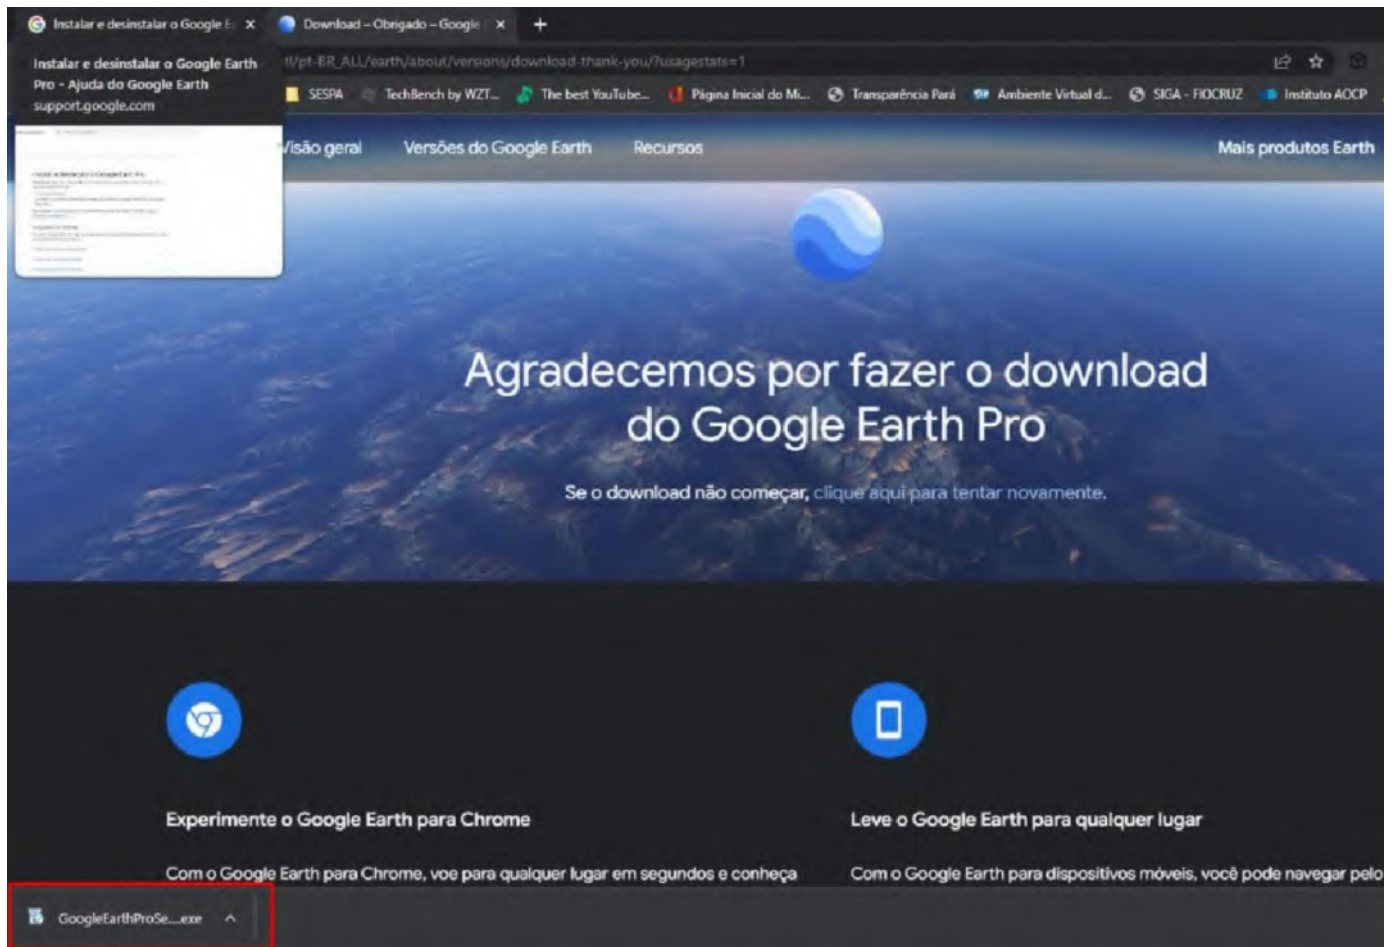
Instalar e desinstalar o Google E ×
Download – Obrigado – Google ×
+

Instalar e desinstalar o Google Earth Pro - Ajuda do Google Earth
support.google.com

/pt-BR_ALL/earth/about/versions/download-thank-you/?usagestats=1

SESPA TechBench by WZT... The best YouTube... Página Inicial do Mi... Transparência Pará Ambiente Virtual d... SIGA - FIOCRUZ Instituto AOCP

Visão geral Versões do Google Earth Recursos Mais produtos Earth

Agradecemos por fazer o download do Google Earth Pro

Se o download não começar, clique aqui para tentar novamente.

Experimente o Google Earth para Chrome

Com o Google Earth para Chrome, voe para qualquer lugar em segundos e conheça

Leve o Google Earth para qualquer lugar

Com o Google Earth para dispositivos móveis, você pode navegar pelo

GoogleEarthProSe....exe